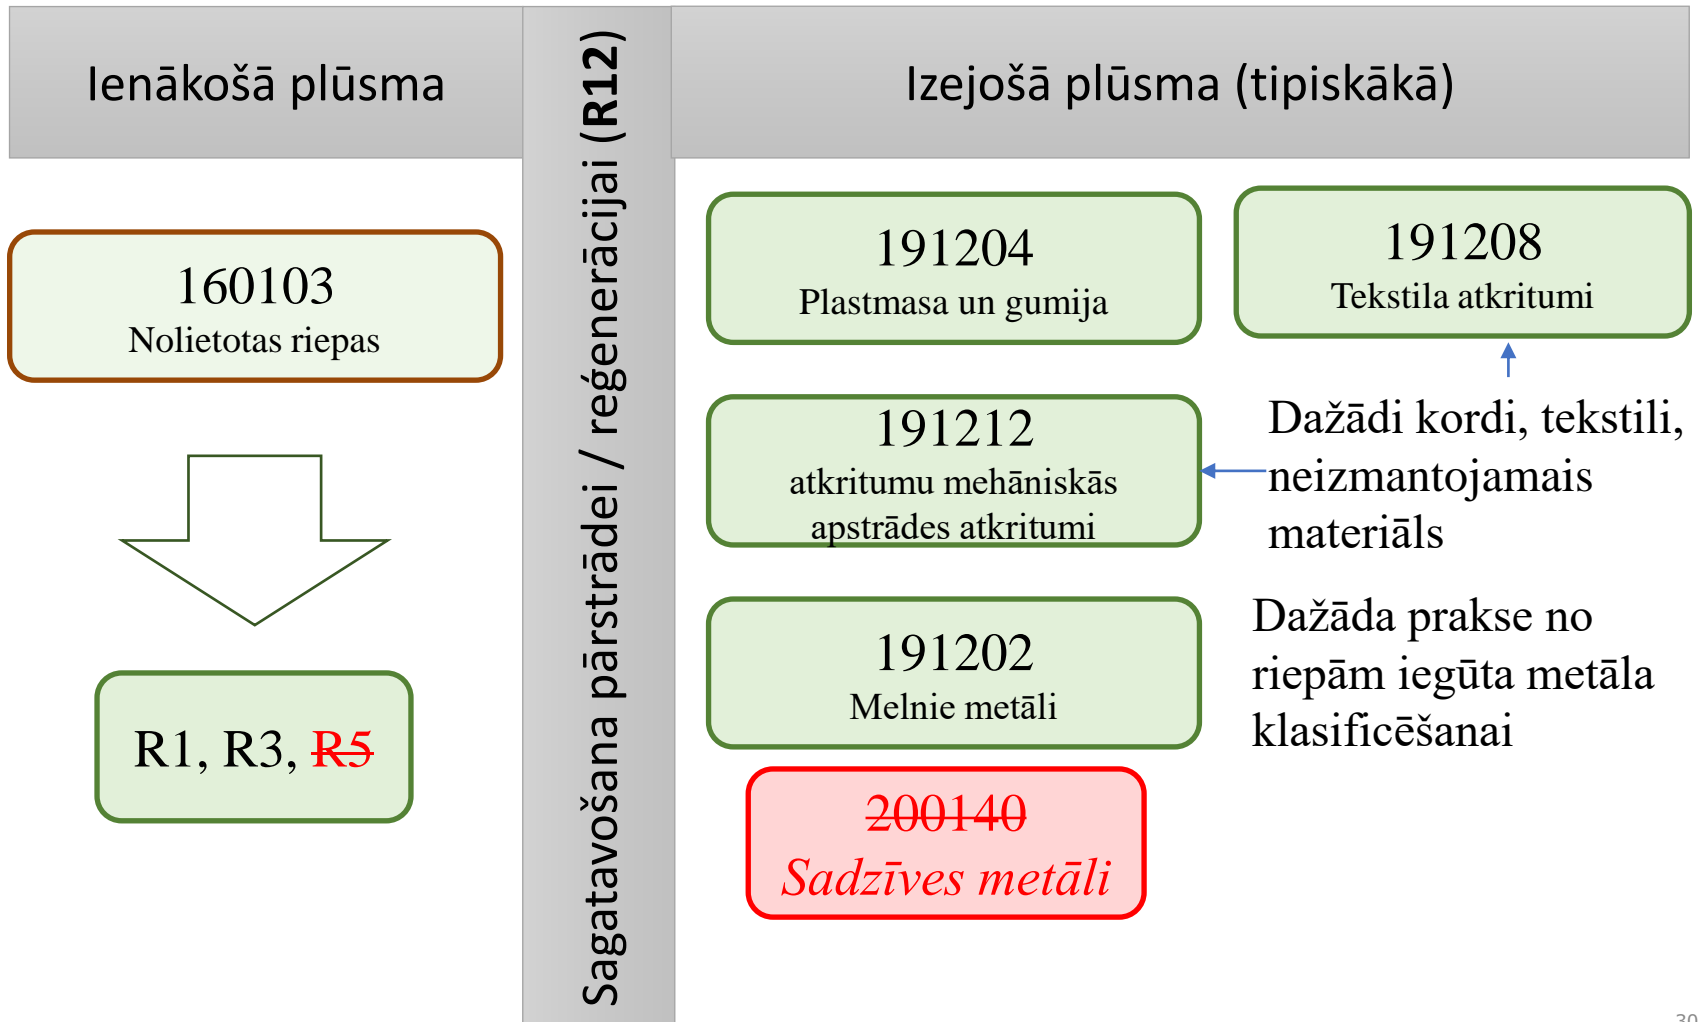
Ienākošā plūsma

Sagatavošana pārstrādei / reģenerācijai (R12)

Izejošā plūsma (tipiskākā)

160103
Nolietotas riepas

R1, R3, R5

191204
Plastmasa un gumija

191208
Tekstila atkritumi

191212
atkritumu mehāniskās apstrādes atkritumi

Dažādi kordi, tekstili, neizmantojamais materiāls

191202
Melnie metāli

Dažāda prakse no riepām iegūta metāla klasificēšanai

200140
Sadzīves metāli

30